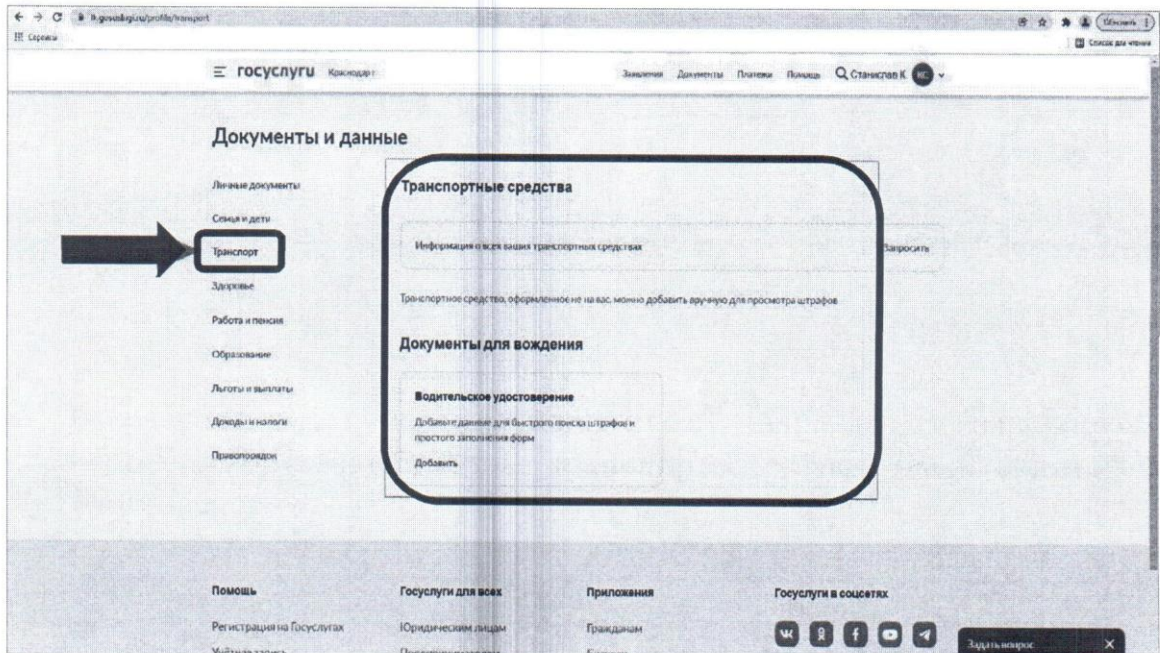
lk.gosuslugi.ru/profile/transport
Сервисы
Обновить
Список для чтения

госуслуги Краснодар

Заявления Документы Платежи Помощь Станислав К КС

Документы и данные

Личные документы
Семья и дети
Транспорт
Здоровье
Работа и пенсия
Образование
Льготы и выплаты
Доходы и налоги
Правопорядок

Транспортные средства

Информация о всех ваших транспортных средствах
Запросить

Транспортное средство, оформленное не на вас, можно добавить вручную для просмотра штрафов

Документы для вождения

Водительское удостоверение

Добавьте данные для быстрого поиска штрафов и простого заполнения форм

Добавить

Помощь
Регистрация на Госуслугах
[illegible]

Госуслуги для всех
Юридическим лицам
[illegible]

Приложения
Гражданам
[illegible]

Госуслуги в соцсетях

Задать вопрос